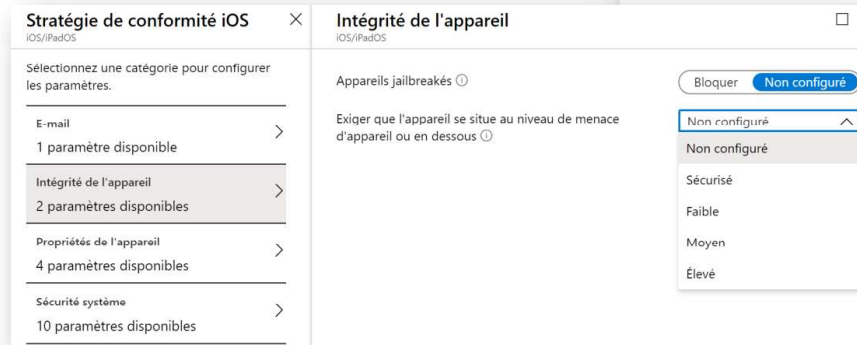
Stratégie de conformité iOS
iOS/iPadOS

Sélectionnez une catégorie pour configurer les paramètres.

E-mail
1 paramètre disponible

Intégrité de l'appareil
2 paramètres disponibles

Propriétés de l'appareil
4 paramètres disponibles

Sécurité système
10 paramètres disponibles

Intégrité de l'appareil
iOS/iPadOS

Appareils jailbreakés ⓘ

Bloquer | Non configuré

Exiger que l'appareil se situe au niveau de menace d'appareil ou en dessous ⓘ

Non configuré

Non configuré
Sécurisé
Faible
Moyen
Élevé